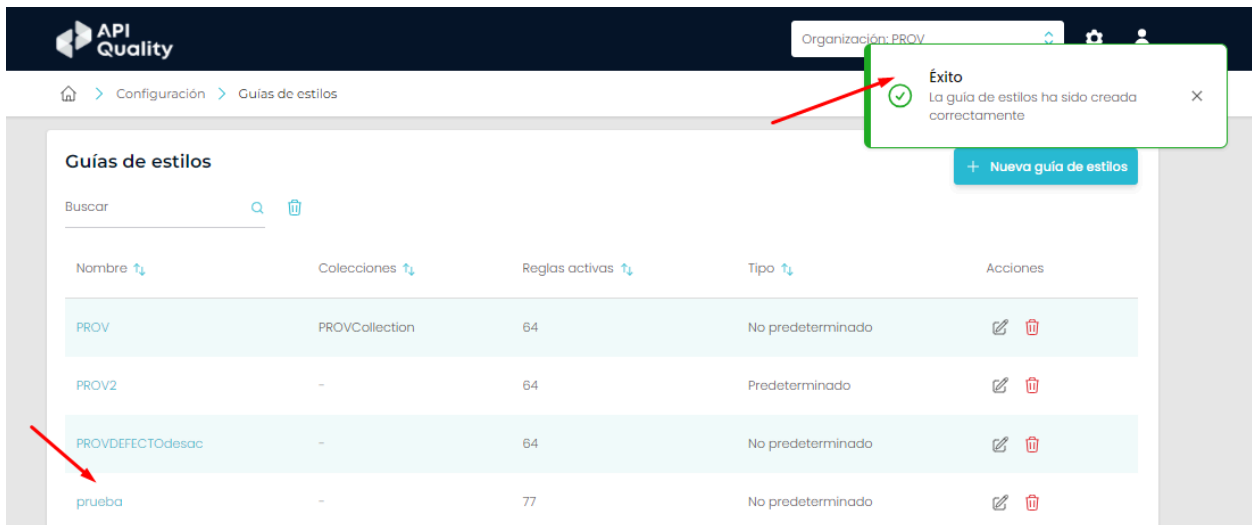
API Quality

Organización: PROV

Configuración > Guías de estilos

Éxito
La guia de estilos ha sido creada correctamente

Guías de estilos

+ Nueva guía de estilos

Buscar

| Nombre | Colecciones | Reglas activas | Tipo | Acciones |
|---|---|---|---|---|
| PROV | PROVCollection | 64 | No predeterminado | |
| PROV2 | - | 64 | Predeterminado | |
| PROVDEFECTOdesac | - | 64 | No predeterminado | |
| prueba | - | 77 | No predeterminado | |